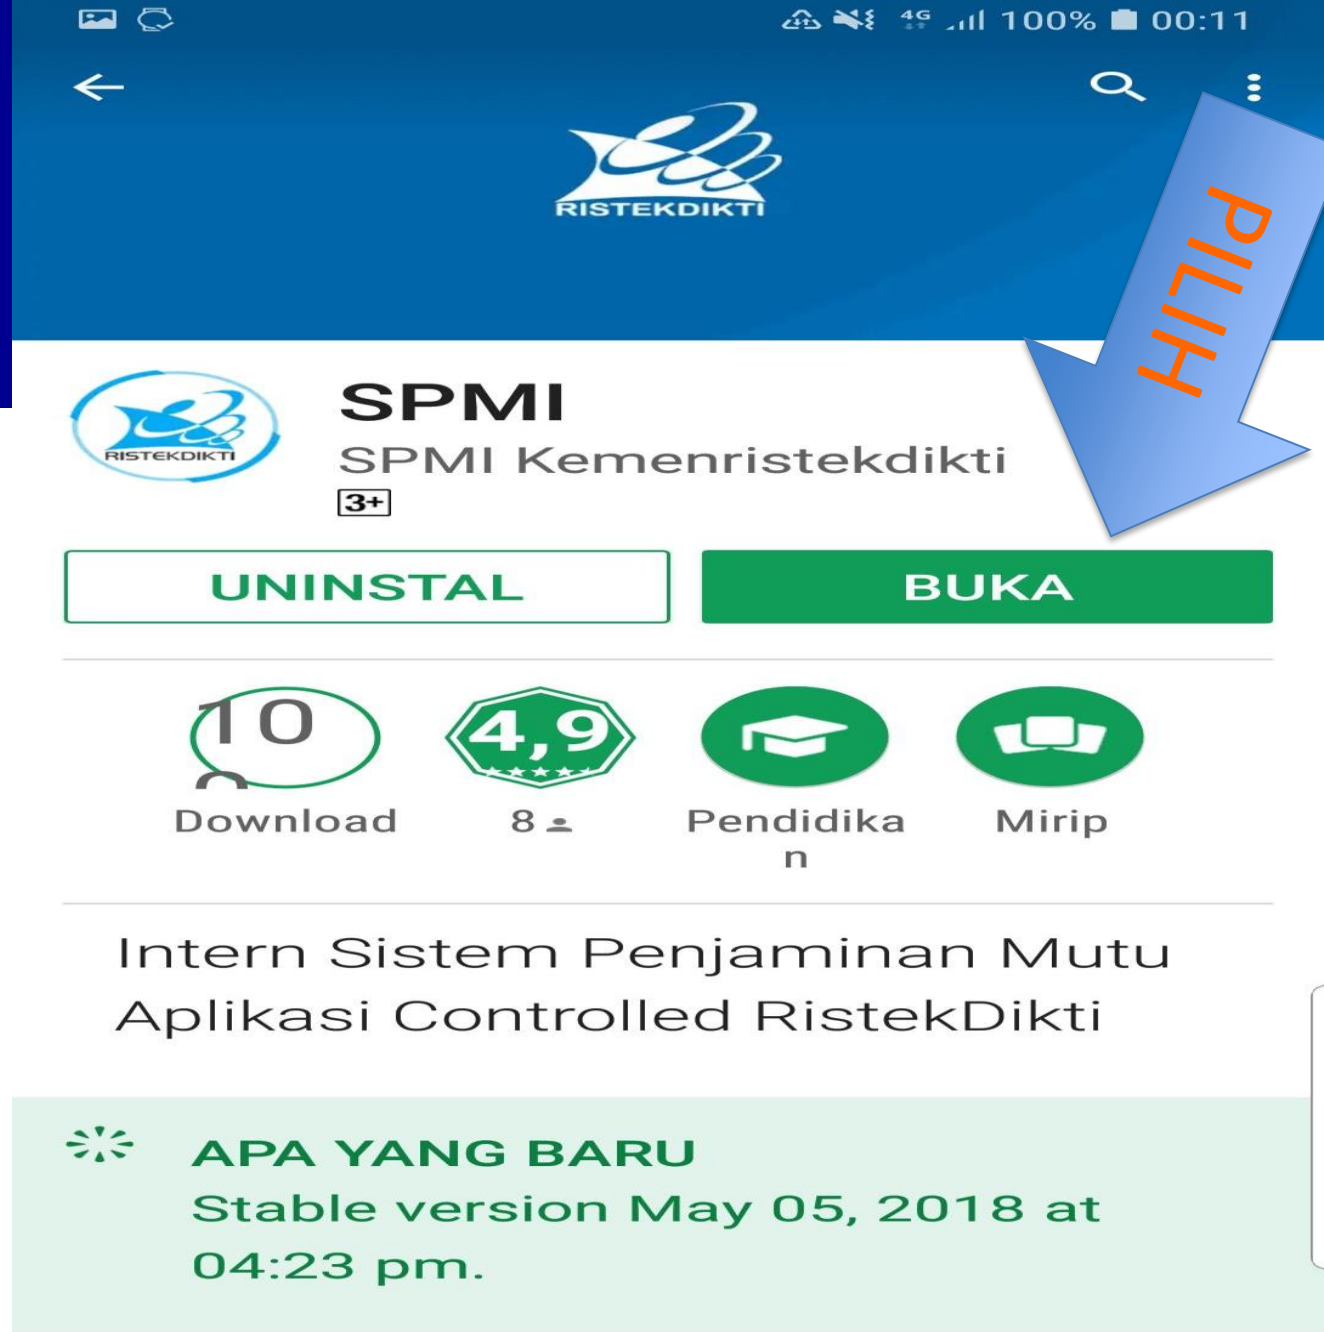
4G 100% 00:11

RISTEKDIKTI

PILIH

RISTEKDIKTI

SPMI

SPMI Kemenristekdikti

3+

UNINSTAL

BUKA

10
0
Download

4,9
8

Pendidikan

Mirip

Intern Sistem Penjaminan Mutu Aplikasi Controlled RistekDikti

APA YANG BARU
Stable version May 05, 2018 at 04:23 pm.